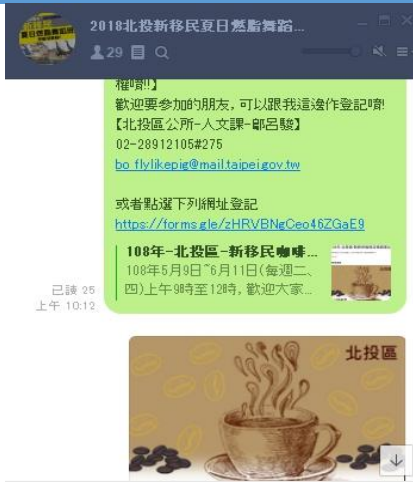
2018北投新移民夏日熱點舞蹈...

29

權唷!!」
歡迎要參加的朋友,可以跟我這邊作登記唷!
【北投區公所-人文課-鄔呂駿】
02-28912105#275
bo.flylikepig@mail.taipei.gov.tw

或者點選下列網址登記
https://forms.gle/zHRVBNgCeo46ZGaE9

108年-北投區-新移民咖啡...
108年5月9日~6月11日(每週二、四)上午9時至12時,歡迎大家...

已讀 25
上午 10:12

北投區